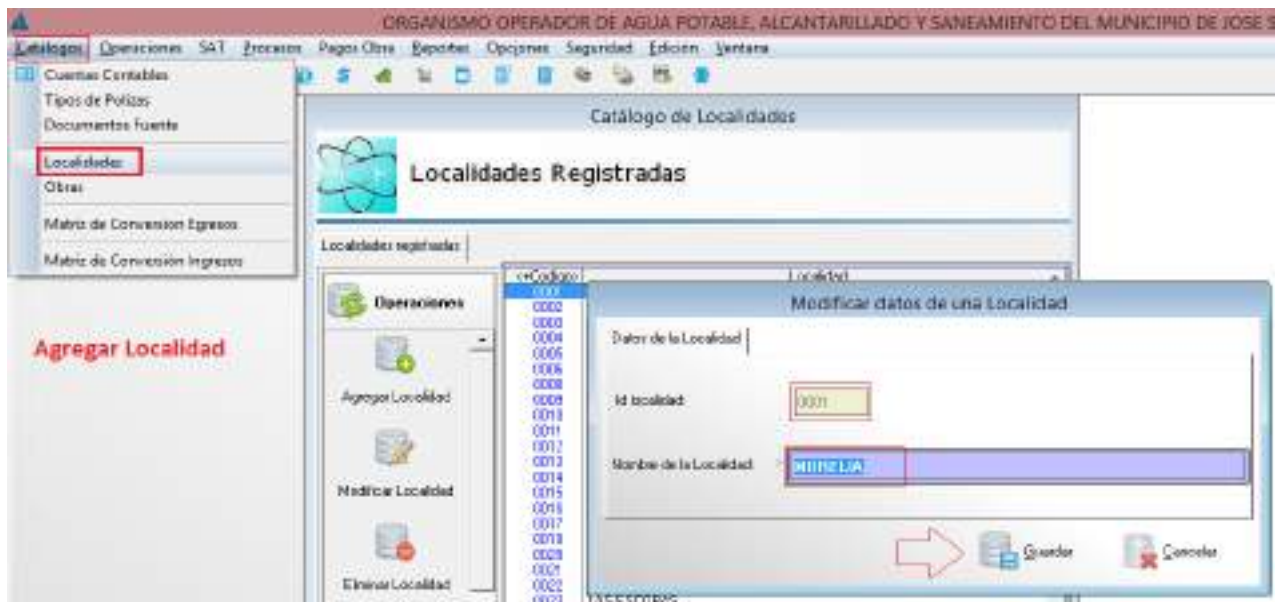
ORGANISMO OPERADOR DE AGUA POTABLE, ALCANTARILLADO Y SANEAMIENTO DEL MUNICIPIO DE JOSE S

Catalogos Operaciones SAT Procesos Pagos Obra Reportes Opciones Seguridad Edición Ventana

Cuentas Contables
Tipos de Polizas
Documentos Fuente
Localidades
Obras
Matriz de Conversion Egresos
Matriz de Conversión Ingresos

Agregar Localidad

Catálogo de Localidades

Localidades Registradas

Localidades registradas

Operaciones

Agregar Localidad

Modificar Localidad

Eliminar Localidad

Codigo

Localidad

0001
0002
0003
0004
0005
0006
0008
0009
0010
0011
0012
0013
0014
0015
0016
0017
0018
0020
0021
0022
0023

Modificar datos de una Localidad

Datos de la Localidad

Id localidad 0001

Nombre de la Localidad MIRZLIA

Guardar

Cancelar